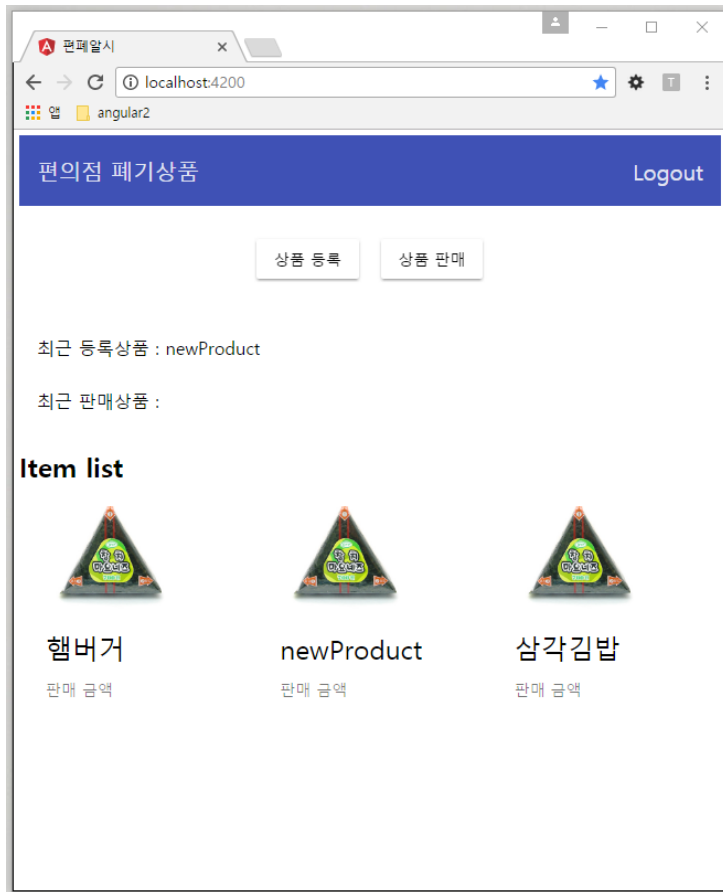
편폐알시 ×

localhost:4200

앱 angular2

편의점 폐기상품

Logout

상품 등록

상품 판매

최근 등록상품 : newProduct

최근 판매상품 :

Item list

햄버거

판매 금액

newProduct

판매 금액

삼각김밥

판매 금액